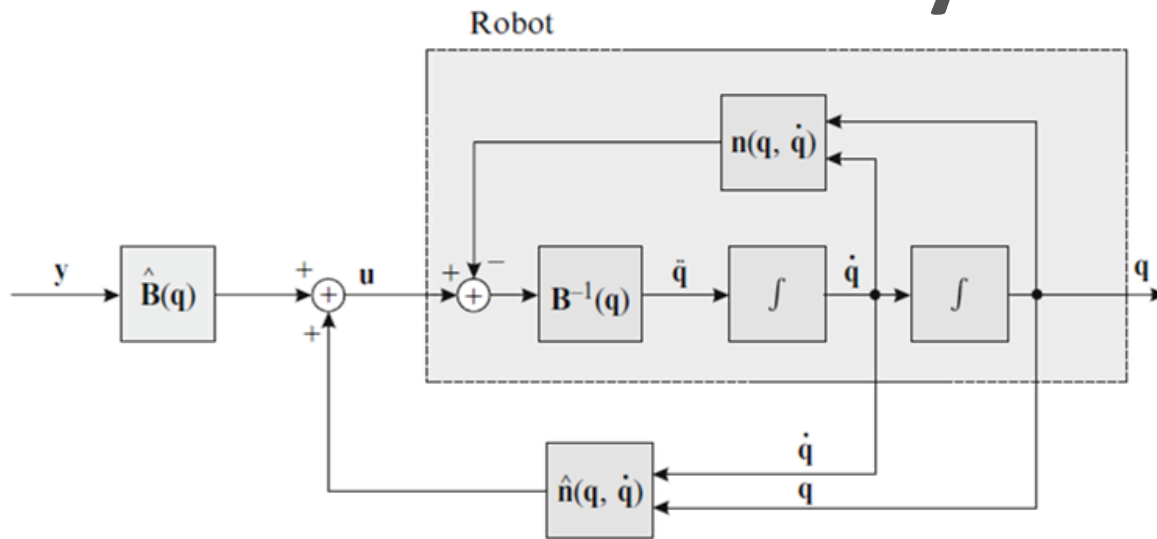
Robot

$\mathbf{n}(\mathbf{q}, \dot{\mathbf{q}})$

$\mathbf{y}$

$\hat{\mathbf{B}}(\mathbf{q})$

+

$\mathbf{u}$

+

+

−

$\mathbf{B}^{-1}(\mathbf{q})$

$\ddot{\mathbf{q}}$

$\int$

$\dot{\mathbf{q}}$

$\int$

$\mathbf{q}$

+

$\dot{\mathbf{q}}$

$\hat{\mathbf{n}}(\mathbf{q}, \dot{\mathbf{q}})$

$\mathbf{q}$